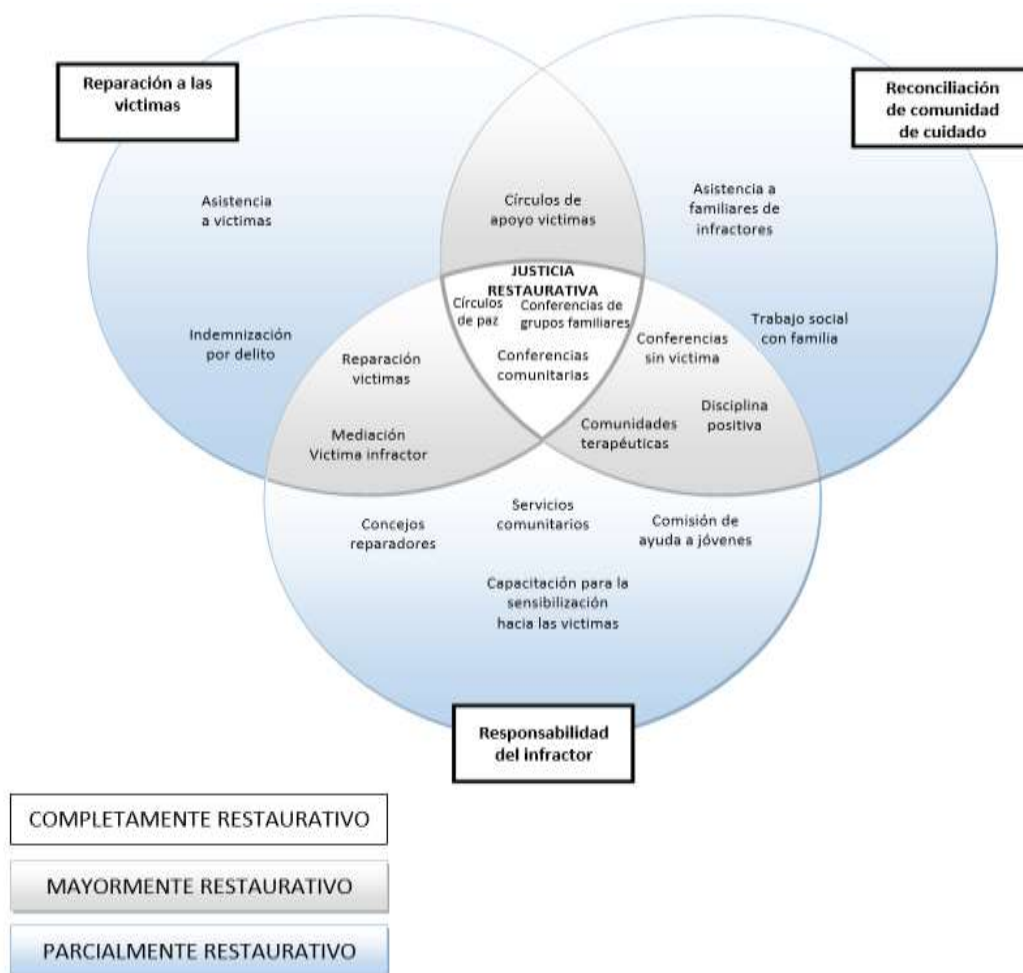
Reparación a las victimas

Reconciliación de comunidad de cuidado

Asistencia a victimas

Círculos de apoyo victimas

Asistencia a familiares de infractores

JUSTICIA RESTAURATIVA

Círculos de paz

Conferencias de grupos familiares

Indemnización por delito

Conferencias comunitarias

Conferencias sin victima

Trabajo social con familia

Reparación victimas

Mediación Victima infractor

Comunidades terapéuticas

Disciplina positiva

Servicios comunitarios

Concejos reparadores

Comisión de ayuda a jóvenes

Capacitación para la sensibilización hacia las victimas

Responsabilidad del infractor

COMPLETAMENTE RESTAURATIVO

MAYORMENTE RESTAURATIVO

PARCIALMENTE RESTAURATIVO